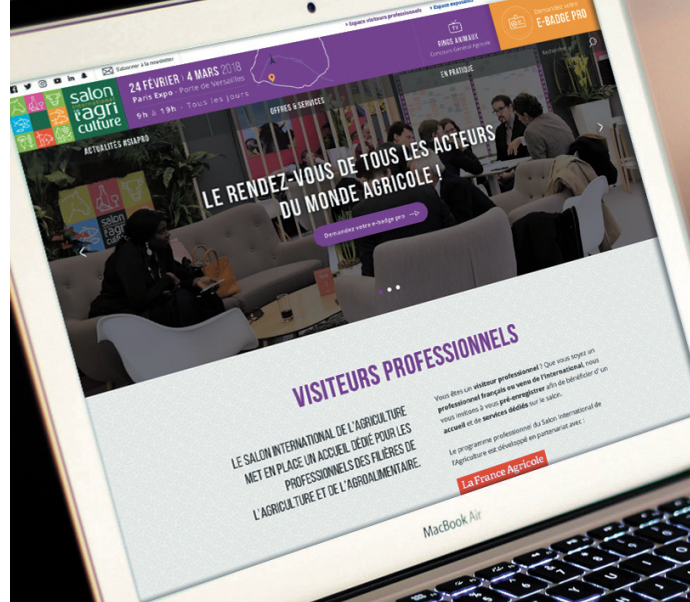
> Espace visiteurs professionnels > Espace exposants

S'abonner à la newsletter

salon international de l'agriculture

24 FÉVRIER : 4 MARS 2018
Paris Expo - Porte de Versailles
9h → 19h - Tous les jours

RINGS ANIMAUX
Concours Général Agricole

Demandez votre E-BADGE PRO

Rechercher

ACTUALITÉS #SIAPRO

OFFRES & SERVICES

EN PRATIQUE

LE RENDEZ-VOUS DE TOUS LES ACTEURS DU MONDE AGRICOLE !

Demandez votre e-badge pro →

salon agriculture

VISITEURS PROFESSIONNELS

LE SALON INTERNATIONAL DE L'AGRICULTURE MET EN PLACE UN ACCUEIL DÉDIÉ POUR LES PROFESSIONNELS DES FILIÈRES DE L'AGRICULTURE ET DE L'AGROALIMENTAIRE.

Vous êtes un visiteur professionnel ? Que vous soyez un professionnel français ou venu de l'international, nous vous invitons à vous pré-enregistrer afin de bénéficier d'un accueil et de services dédiés sur le salon.

Le programme professionnel du Salon International de l'Agriculture est développé en partenariat avec :

La France Agricole

MacBook Air